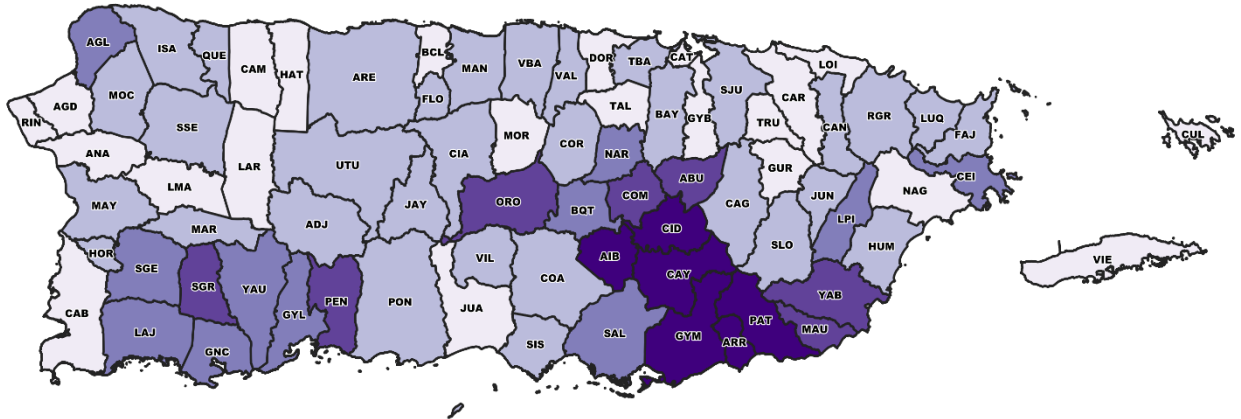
AGL
ISA
QUE
CAM
HAT
ARE
BCL
MAN
VBA
VAL
DOR
TBA
CAT
LOI
CUL
AGD
MOC
FLO
SJU
CAR
RIN
SSE
TAL
BAY
GYB
TRU
RGR
LUQ
FAJ
ANA
MOR
CAN
LAR
UTU
CIA
COR
NAR
CEI
LMA
ABU
GUR
NAG
COM
CAG
JUN
MAY
ORO
BQT
ADJ
JAY
LPI
MAR
CID
AIB
HOR
SLO
HUM
VIL
SGE
COA
CAY
VIE
YAU
YAB
SGR
PEN
GYL
PON
JUA
CAB
SAL
PAT
MAU
LAJ
GYM
ARR
GNC
SIS